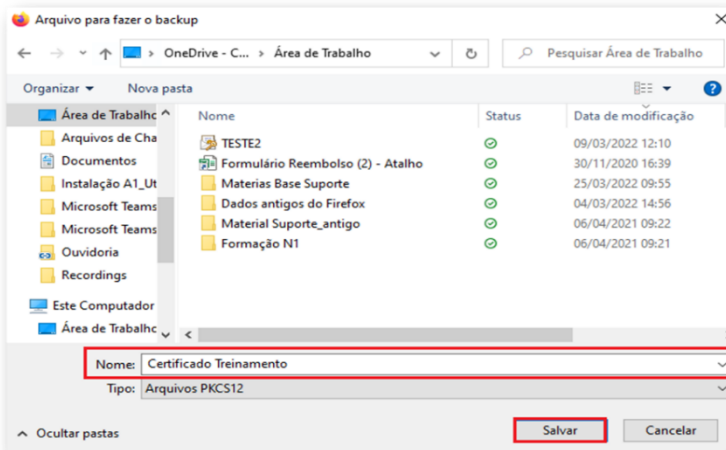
Arquivo para fazer o backup

› OneDrive - C... › Área de Trabalho

Pesquisar Área de Trabalho

Organizar ▾ Nova pasta

Área de Trabalho
Arquivos de Cha
Documentos
Instalação A1_Ut
Microsoft Teams
Microsoft Teams
Ouvidoria
Recordings
Este Computador
Área de Trabalho

| Nome | Status | Data de modificação |
|---|---|---|
| TESTE2 | | 09/03/2022 12:10 |
| Formulário Reembolso (2) - Atalho | | 30/11/2020 16:39 |
| Materias Base Suporte | | 25/03/2022 09:55 |
| Dados antigos do Firefox | | 04/03/2022 14:56 |
| Material Suporte_antigo | | 06/04/2021 09:22 |
| Formação N1 | | 06/04/2021 09:21 |

Nome: Certificado Treinamento
Tipo: Arquivos PKCS12

Ocultar pastas

Salvar Cancelar